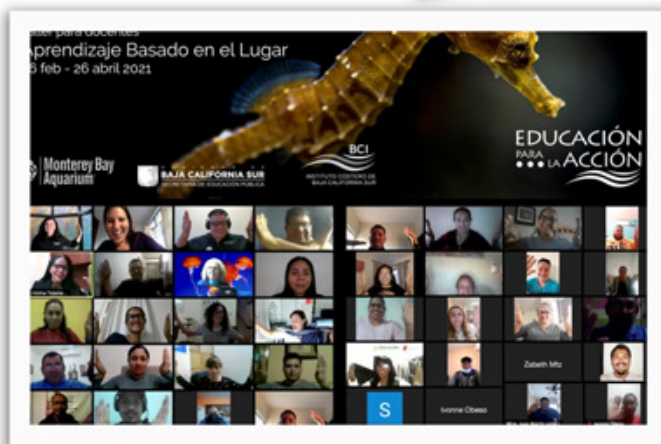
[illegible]ller para docentes
Aprendizaje Basado en el Lugar
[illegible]6 feb - 26 abril 2021

Monterey Bay Aquarium

BAJA CALIFORNIA SUR
SECRETARÍA DE EDUCACIÓN PÚBLICA

BCI
INSTITUTO COSTERO DE BAJA CALIFORNIA SUR

EDUCACIÓN PARA LA ACCIÓN

Zabeth Mtz

S

Ivonne Obeso